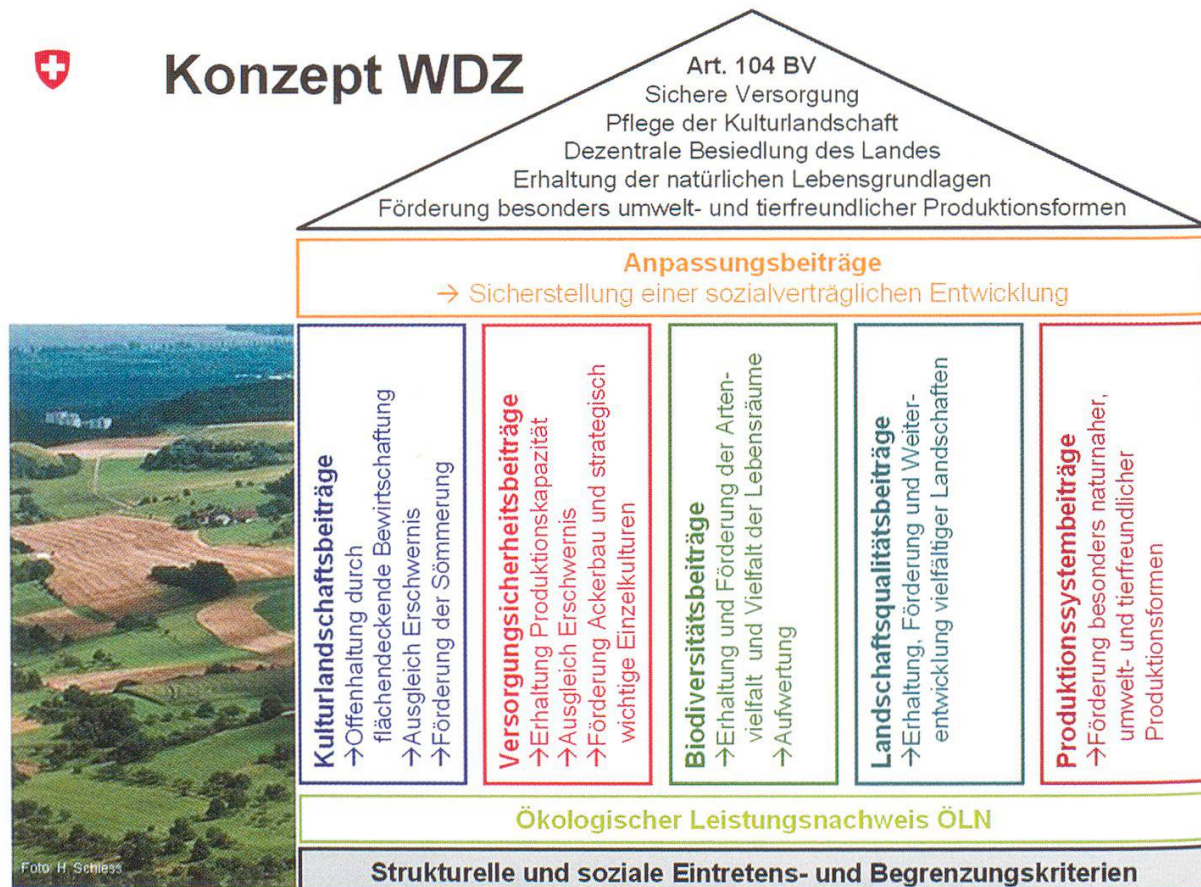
Konzept WDZ

Art. 104 BV
Sichere Versorgung
Pflege der Kulturlandschaft
Dezentrale Besiedlung des Landes
Erhaltung der natürlichen Lebensgrundlagen
Förderung besonders umwelt- und tierfreundlicher Produktionsformen

Anpassungsbeiträge
→ Sicherstellung einer sozialverträglichen Entwicklung

Kulturlandschaftsbeiträge
→Offenhaltung durch flächendeckende Bewirtschaftung
→Ausgleich Erschwernis
→Förderung der Sömmerung

Versorgungsicherheitsbeiträge
→Erhaltung Produktionskapazität
→Ausgleich Erschwernis
→Förderung Ackerbau und strategisch wichtige Einzelkulturen

Biodiversitätsbeiträge
→Erhaltung und Förderung der Artenvielfalt und Vielfalt der Lebensräume
→Aufwertung

Landschaftsqualitätsbeiträge
→Erhaltung, Förderung und Weiterentwicklung vielfältiger Landschaften

Produktionssystembeiträge
→Förderung besonders naturnaher, umwelt- und tierfreundlicher Produktionsformen

Ökologischer Leistungsnachweis ÖLN

Strukturelle und soziale Eintretens- und Begrenzungskriterien

Foto: H. Schiess